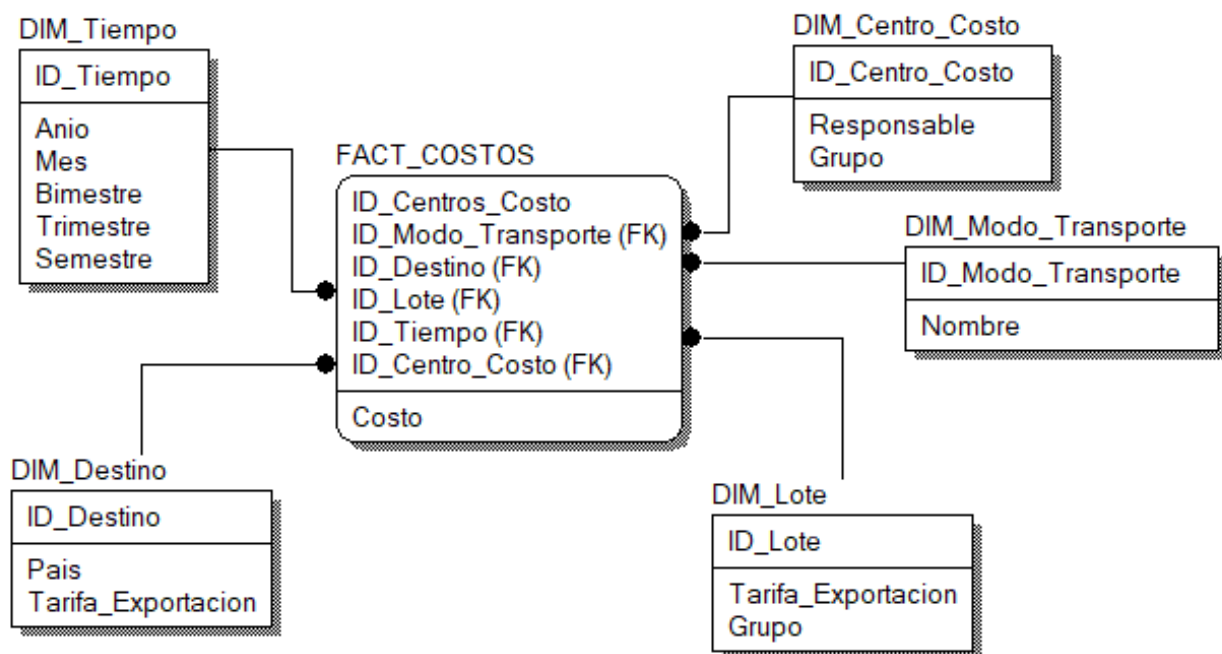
DIM_Tiempo

ID_Tiempo

Anio
Mes
Bimestre
Trimestre
Semestre

DIM_Centro_Costo

ID_Centro_Costo

Responsable
Grupo

FACT_COSTOS

ID_Centros_Costo
ID_Modo_Transporte (FK)
ID_Destino (FK)
ID_Lote (FK)
ID_Tiempo (FK)
ID_Centro_Costo (FK)

Costo

DIM_Modo_Transporte

ID_Modo_Transporte

Nombre

DIM_Destino

ID_Destino

Pais
Tarifa_Exportacion

DIM_Lote

ID_Lote

Tarifa_Exportacion
Grupo